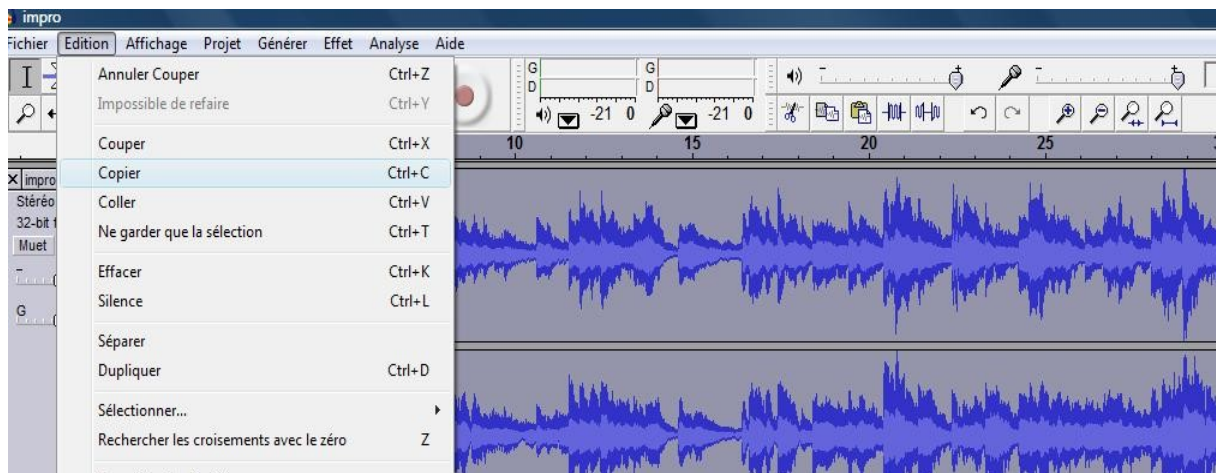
impro

Fichier Edition Affichage Projet Générer Effet Analyse Aide

Annuler Couper Ctrl+Z
Impossible de refaire Ctrl+Y
Couper Ctrl+X
Copier Ctrl+C
Coller Ctrl+V
Ne garder que la sélection Ctrl+T
Effacer Ctrl+K
Silence Ctrl+L
Séparer
Dupliquer Ctrl+D
Sélectionner...
Rechercher les croisements avec le zéro Z

G
D
G
D
-21 0
-21 0

10 15 20 25

impro
Stéréo
32-bit
Muet
G